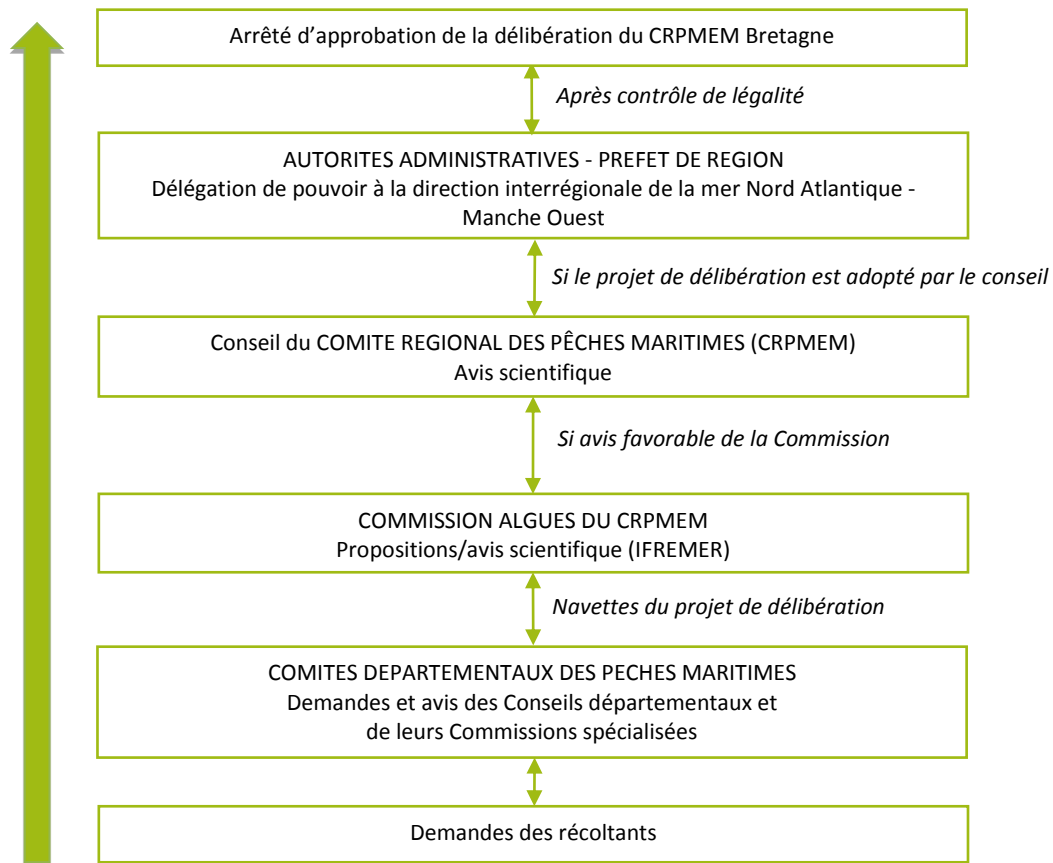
Arrêté d'approbation de la délibération du CRPMEM Bretagne

*Après contrôle de légalité*

AUTORITES ADMINISTRATIVES - PREFET DE REGION
Délégation de pouvoir à la direction interrégionale de la mer Nord Atlantique - Manche Ouest

*Si le projet de délibération est adopté par le conseil*

Conseil du COMITE REGIONAL DES PÊCHES MARITIMES (CRPMEM)
Avis scientifique

*Si avis favorable de la Commission*

COMMISSION ALGUES DU CRPMEM
Propositions/avis scientifique (IFREMER)

*Navettes du projet de délibération*

COMITES DEPARTEMENTAUX DES PECHES MARITIMES
Demandes et avis des Conseils départementaux et de leurs Commissions spécialisées

Demandes des récoltants